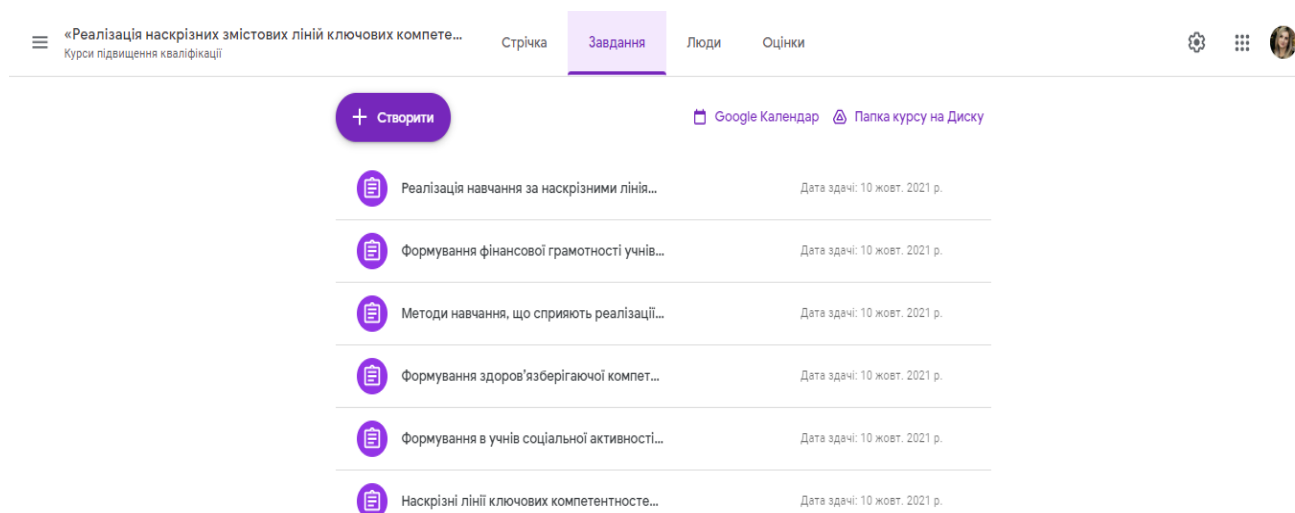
«Реалізація наскрізних змістових ліній ключових компете...
Курси підвищення кваліфікації

Стрічка Завдання Люди Оцінки

+ Створити

Google Календар Папка курсу на Диску

Реалізація навчання за наскрізними лінія... Дата здачі: 10 жовт. 2021 р.

Формування фінансової грамотності учнів... Дата здачі: 10 жовт. 2021 р.

Методи навчання, що сприяють реалізації... Дата здачі: 10 жовт. 2021 р.

Формування здоров'язберігаючої компет... Дата здачі: 10 жовт. 2021 р.

Формування в учнів соціальної активності... Дата здачі: 10 жовт. 2021 р.

Наскрізні лінії ключових компетентносте... Дата здачі: 10 жовт. 2021 р.